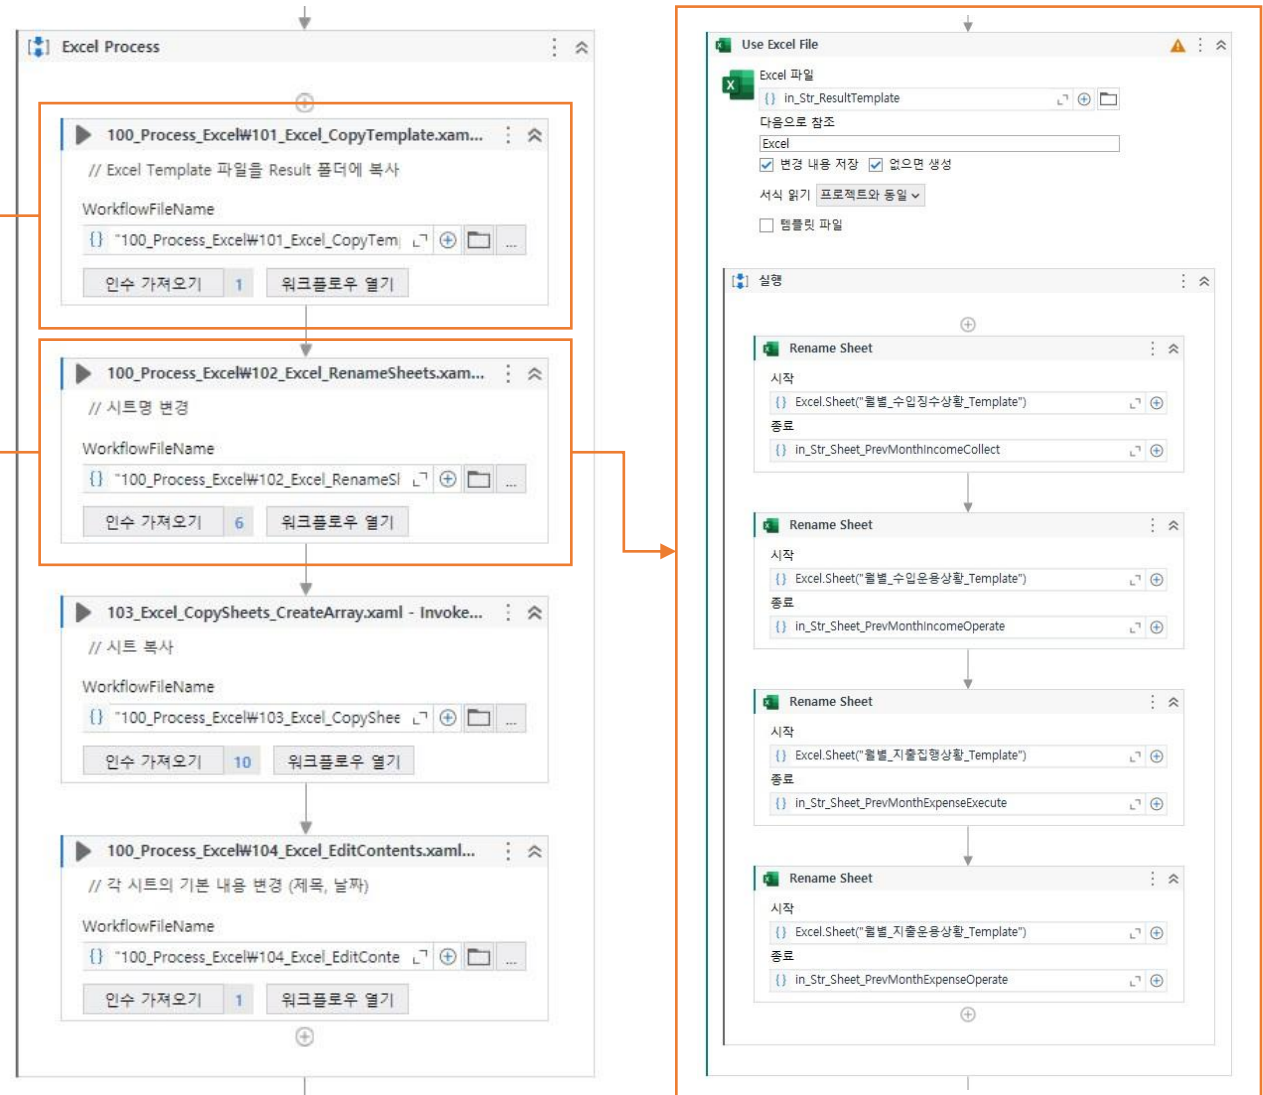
Excel Process

100_Process_Excel₩101_Excel_CopyTemplate.xam...
// Excel Template 파일을 Result 폴더에 복사
WorkflowFileName
{} "100_Process_Excel₩101_Excel_CopyTem
...
인수 가져오기 1
워크플로우 열기

100_Process_Excel₩102_Excel_RenameSheets.xam...
// 시트명 변경
WorkflowFileName
{} "100_Process_Excel₩102_Excel_RenameSl
...
인수 가져오기 6
워크플로우 열기

103_Excel_CopySheets_CreateArray.xaml - Invoke...
// 시트 복사
WorkflowFileName
{} "100_Process_Excel₩103_Excel_CopyShee
...
인수 가져오기 10
워크플로우 열기

100_Process_Excel₩104_Excel_EditContents.xaml...
// 각 시트의 기본 내용 변경 (제목, 날짜)
WorkflowFileName
{} "100_Process_Excel₩104_Excel_EditConte
...
인수 가져오기 1
워크플로우 열기

Use Excel File
Excel 파일
{} in_Str_ResultTemplate
다음으로 참조
Excel
변경 내용 저장
없으면 생성
서식 읽기 프로젝트와 동일
템플릿 파일

실행

Rename Sheet
시작
{} Excel.Sheet("월별_수입징수상황_Template")
종료
{} in_Str_Sheet_PrevMonthIncomeCollect

Rename Sheet
시작
{} Excel.Sheet("월별_수입운용상황_Template")
종료
{} in_Str_Sheet_PrevMonthIncomeOperate

Rename Sheet
시작
{} Excel.Sheet("월별_지출집행상황_Template")
종료
{} in_Str_Sheet_PrevMonthExpenseExecute

Rename Sheet
시작
{} Excel.Sheet("월별_지출운용상황_Template")
종료
{} in_Str_Sheet_PrevMonthExpenseOperate